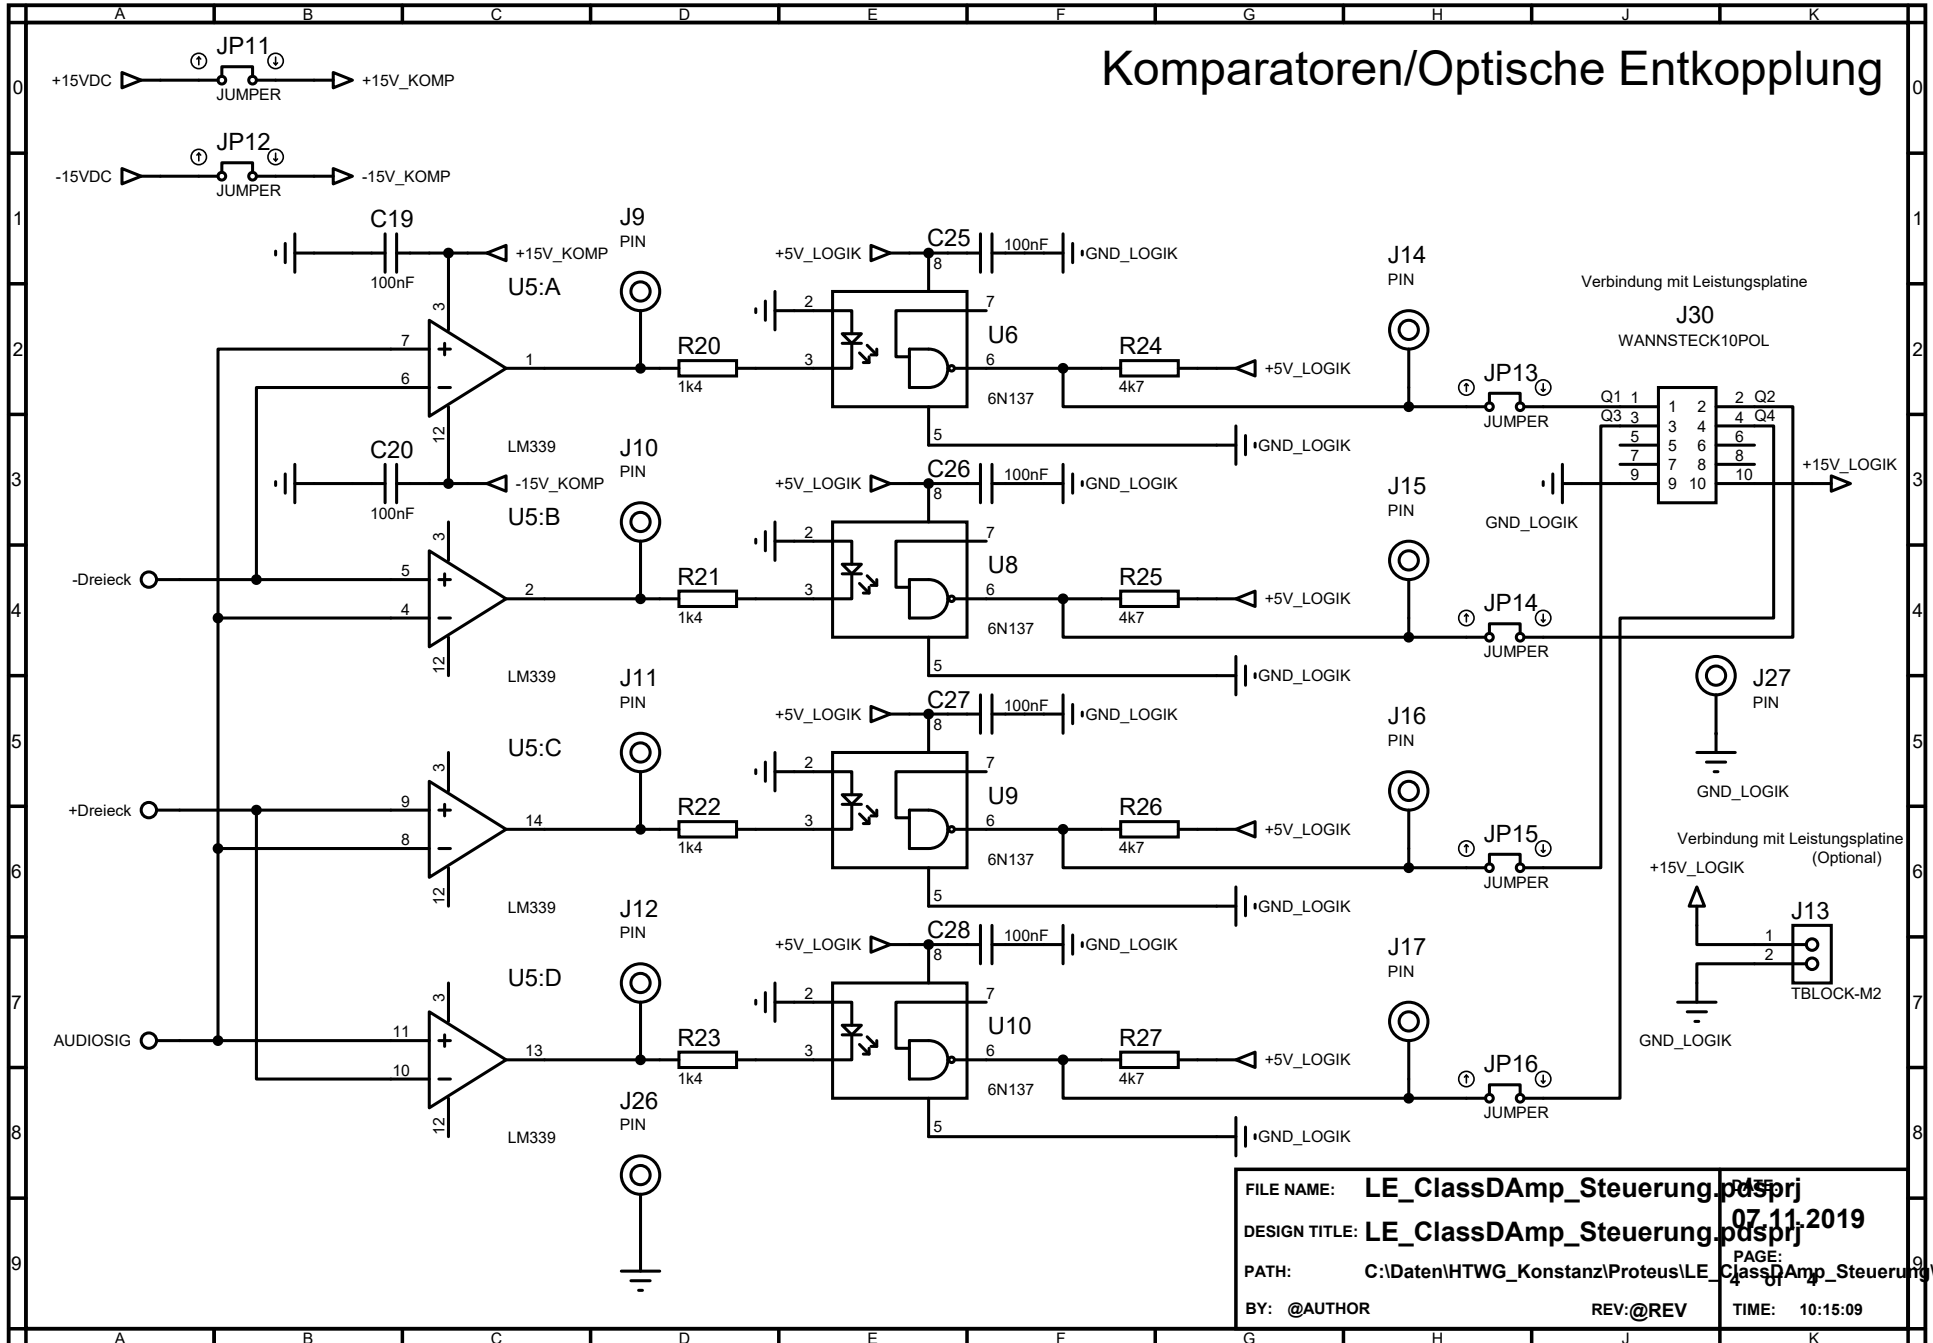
A B C D E F G H J K

0 1 2 3 4 5 6 7 8 9

Komparatoren/Optische Entkopplung

JP11
+15VDC
JUMPER
+15V_KOMP

JP12
-15VDC
JUMPER
-15V_KOMP

C19
100nF
+15V_KOMP

C20
100nF
-15V_KOMP

U5:A
LM339
U5:B
LM339
U5:C
LM339
U5:D
LM339

-Dreieck
+Dreieck
AUDIOSIG

J9 PIN
J10 PIN
J11 PIN
J12 PIN
J26 PIN

R20 1k4
R21 1k4
R22 1k4
R23 1k4

+5V_LOGIK
C25 100nF GND_LOGIK
C26 100nF GND_LOGIK
C27 100nF GND_LOGIK
C28 100nF GND_LOGIK

U6 6N137
U8 6N137
U9 6N137
U10 6N137

R24 4k7 +5V_LOGIK
R25 4k7 +5V_LOGIK
R26 4k7 +5V_LOGIK
R27 4k7 +5V_LOGIK

GND_LOGIK

J14 PIN
J15 PIN
J16 PIN
J17 PIN

JP13 JUMPER
JP14 JUMPER
JP15 JUMPER
JP16 JUMPER

Verbindung mit Leistungsplatine
J30
WANNSTECK10POL
Q1 Q2 Q3 Q4
+15V_LOGIK
GND_LOGIK

J27
PIN
GND_LOGIK

Verbindung mit Leistungsplatine
(Optional)
+15V_LOGIK
J13
TBLOCK-M2
GND_LOGIK

FILE NAME: LE_ClassDAmp_Steuerung.pdsprj
DESIGN TITLE: LE_ClassDAmp_Steuerung.pdsprj
PATH: C:\Daten\HTWG_Konstanz\Proteus\LE_ClassDAmp_Steuerung\
BY: @AUTHOR
REV:@REV
DATE: 07.11.2019
PAGE: 4 of 4
TIME: 10:15:09